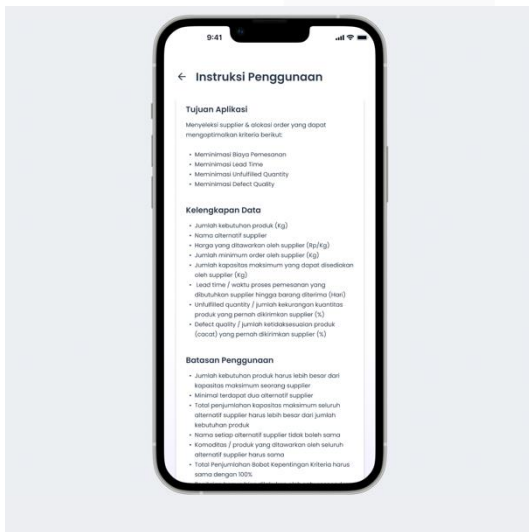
9:41

← Instruksi Penggunaan

Tujuan Aplikasi

Menyeleksi supplier & alokasi order yang dapat mengoptimalkan kriteria berikut:

- Meminimasi Biaya Pemesanan
- Meminimasi Lead Time
- Meminimasi Unfulfilled Quantity
- Meminimasi Defect Quality

Kelengkapan Data

- Jumlah kebutuhan produk (Kg)
- Nama alternatif supplier
- Harga yang ditawarkan oleh supplier (Rp/Kg)
- Jumlah minimum order oleh supplier (Kg)
- Jumlah kapasitas maksimum yang dapat disediakan oleh supplier (Kg)
- Lead time / waktu proses pemesanan yang dibutuhkan supplier hingga barang diterima (Hari)
- Unfulfilled quantity / jumlah kekurangan kuantitas produk yang pernah dikirimkan supplier (%)
- Defect quality / jumlah ketidaksesuaian produk (cacat) yang pernah dikirimkan supplier (%)

Batasan Penggunaan

- Jumlah kebutuhan produk harus lebih besar dari kapasitas maksimum seorang supplier
- Minimal terdapat dua alternatif supplier
- Total penjumlahan kapasitas maksimum seluruh alternatif supplier harus lebih besar dari jumlah kebutuhan produk
- Nama setiap alternatif supplier tidak boleh sama
- Komoditas / produk yang ditawarkan oleh seluruh alternatif supplier harus sama
- Total Penjumlahan Bobot Kepentingan Kriteria harus sama dengan 100%
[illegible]